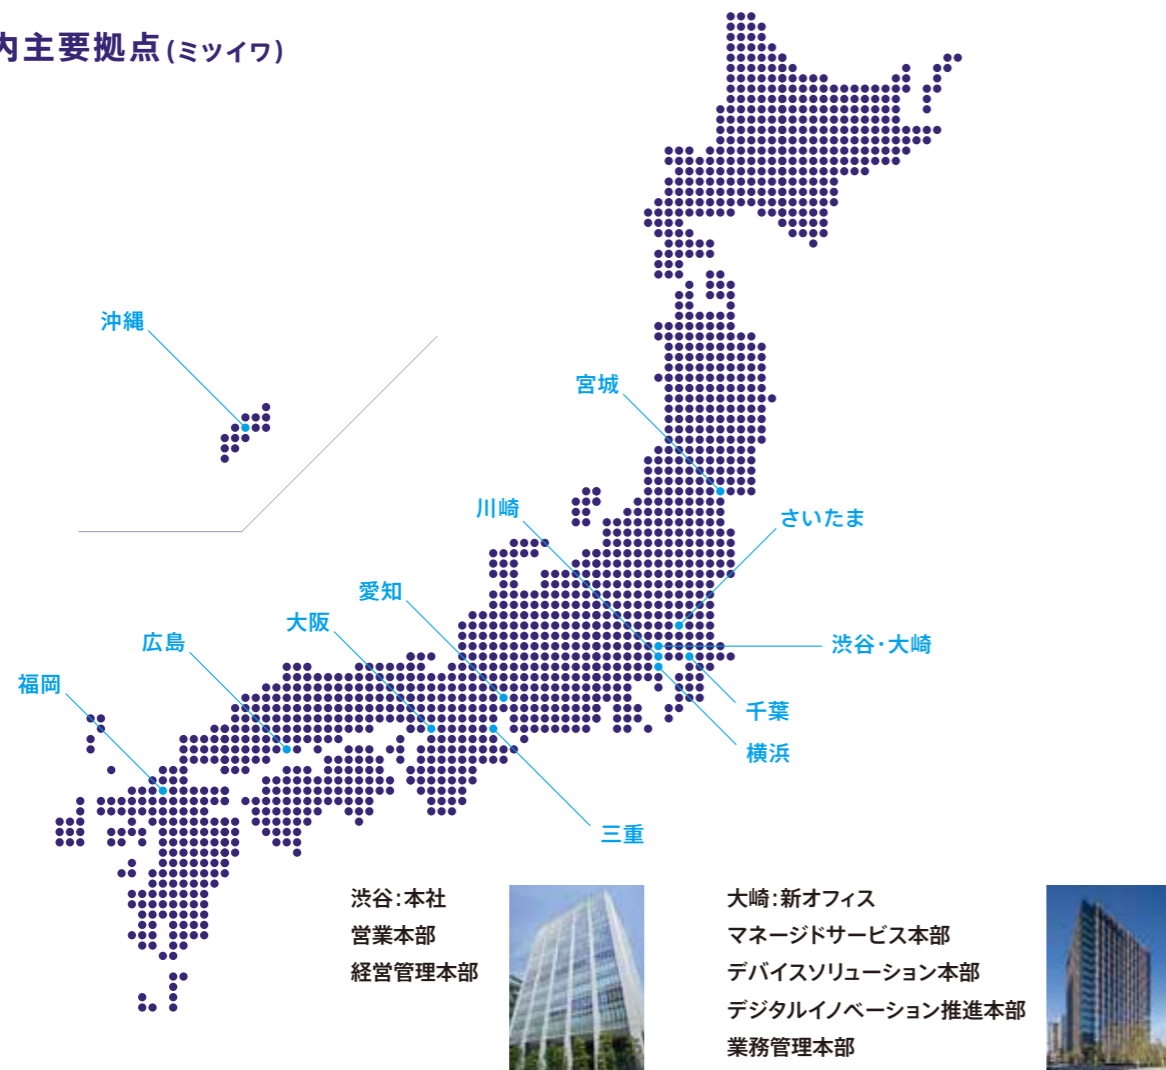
内主要拠点(ミツイワ)

沖縄

宮城

川崎

さいたま

愛知

大阪

広島

渋谷・大崎

福岡

千葉

横浜

三重

渋谷:本社
営業本部
経営管理本部

大崎:新オフィス
マネージドサービス本部
デバイスソリューション本部
デジタルイノベーション推進本部
業務管理本部